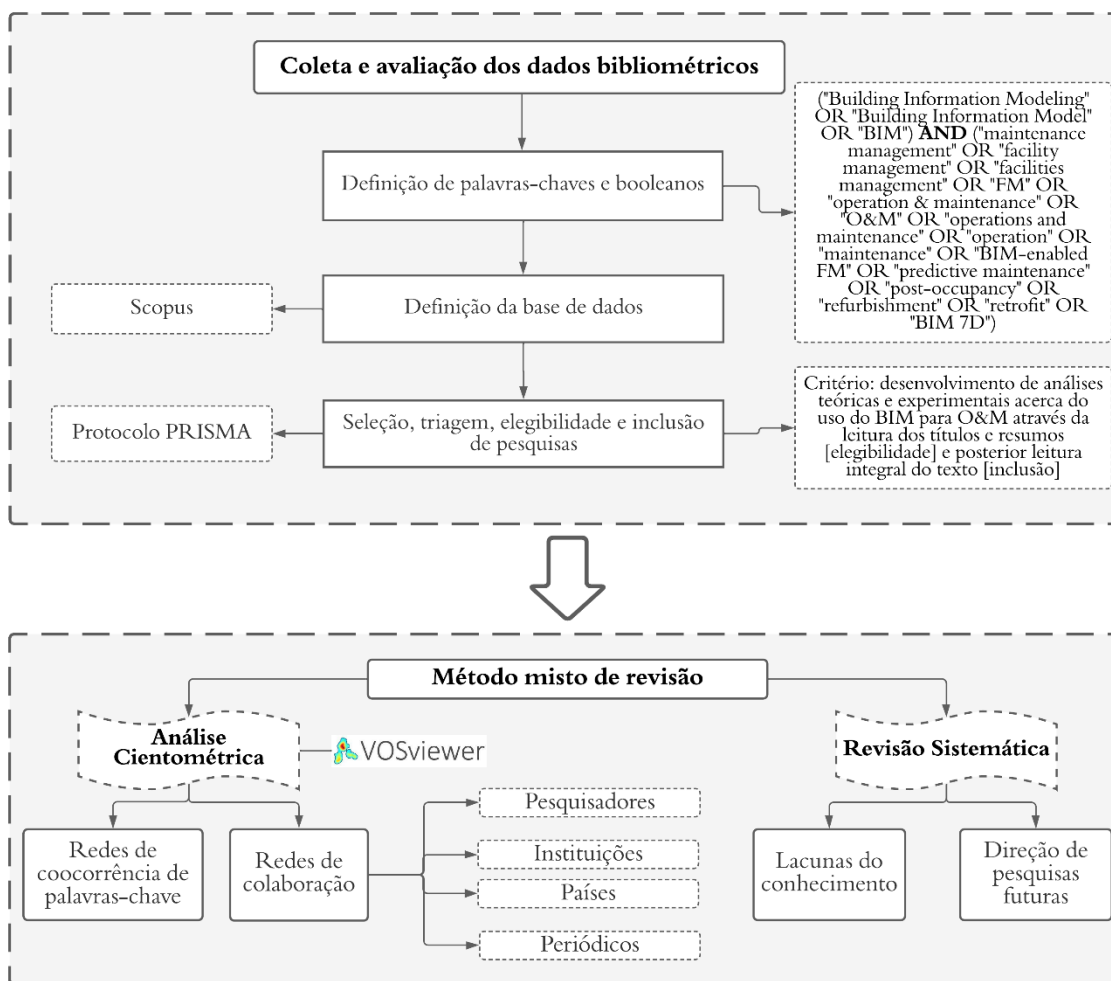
Coleta e avaliação dos dados bibliométricos

Definição de palavras-chaves e booleanos

("Building Information Modeling" OR "Building Information Model" OR "BIM") **AND** ("maintenance management" OR "facility management" OR "facilities management" OR "FM" OR "operation & maintenance" OR "O&M" OR "operations and maintenance" OR "operation" OR "maintenance" OR "BIM-enabled FM" OR "predictive maintenance" OR "post-occupancy" OR "refurbishment" OR "retrofit" OR "BIM 7D")

Scopus

Definição da base de dados

Protocolo PRISMA

Seleção, triagem, elegibilidade e inclusão de pesquisas

Critério: desenvolvimento de análises teóricas e experimentais acerca do uso do BIM para O&M através da leitura dos títulos e resumos [elegibilidade] e posterior leitura integral do texto [inclusão]

Método misto de revisão

Análise Cientométrica

VOSviewer

Revisão Sistemática

Redes de coocorrência de palavras-chave

Redes de colaboração

Pesquisadores

Instituições

Países

Periódicos

Lacunas do conhecimento

Direção de pesquisas futuras